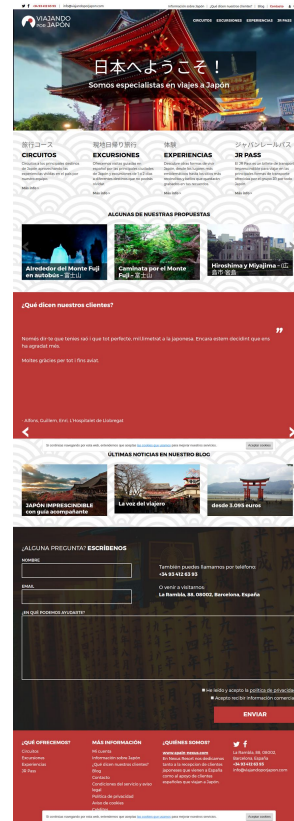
VIAJANDO POR JAPÓN

CIRCUITOS EXCURSIONES EXPERIENCIAS JR PASS

日本へようこそ！

Somos especialistas en viajes a Japón

旅行コース
CIRCUITOS

現地日帰り旅行
EXCURSIONES

体験
EXPERIENCIAS

ジャパンレールパス
JR PASS

ALGUNAS DE NUESTRAS PROPUESTAS

Alrededor del Monte Fuji en autobús - 富士山

Caminata por el Monte Fuji - 富士山

Hiroshima y Miyajima - 広島市 宮島

¿Qué dicen nuestros clientes?

Nomás dir-te que tenies raó i que tot perfecte, m'il·liminat a la japonesa. Encara estem decidint que ens ha agradat més.

Moltes gràcies per tot i fins aviat.

Alfons, Guillem, Enri. L'Hospitalet de Llobregat

ÚLTIMAS NOTICIAS EN NUESTRO BLOG

JAPÓN IMPRESCINDIBLE con guía acompañante

La voz del viajero

desde 3.095 euros

¿ALGUNA PREGUNTA? ESCRÍBENOS

NOMBRE

EMAIL

¿EN QUÉ PODEMOS AYUDARTE?

También puedes llamarnos por teléfono:
+34 93 412 63 93

O venir a visitarnos:
La Rambla, 88, 08002, Barcelona, España

He leído y acepto la política de privacidad

Acepto recibir información comercial

ENVIAR

¿QUÉ OFRECEMOS?
Circuitos
Excursiones
Experiencias
JR Pass

MÁS INFORMACIÓN
Mi cuenta
Información sobre Japón
¿Qué dicen nuestros clientes?
Blog
Contacto
Condiciones del servicio y aviso legal
Política de privacidad
Aviso de cookies

¿QUIÉNES SOMOS?
www.sanin-nessa.com

La Rambla, 88, 08002, Barcelona, España
+34 93 412 63 93
info@viajandoporjapon.com

Aceptar cookies